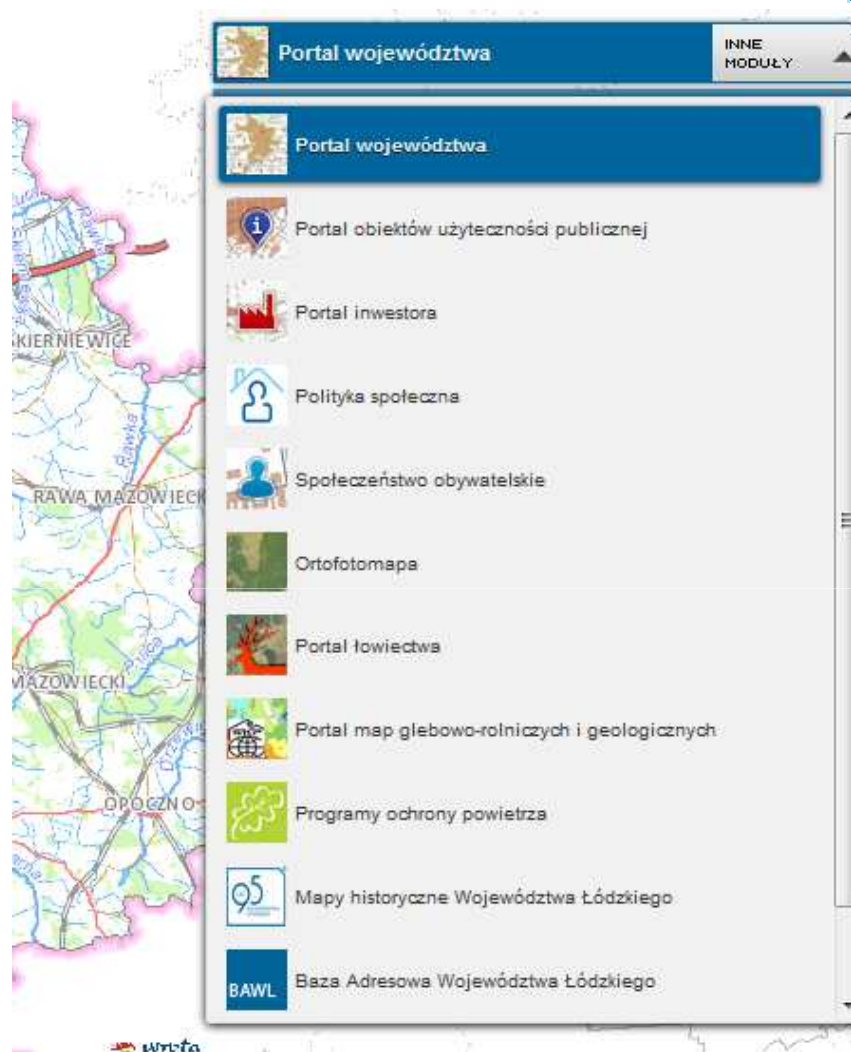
Portal województwa

INNE MODUŁY

Portal województwa

Portal obiektów użyteczności publicznej

Portal inwestora

Polityka społeczna

Społeczeństwo obywatelskie

Ortofotomapa

Portal łowiectwa

Portal map glebowo-rolniczych i geologicznych

Programy ochrony powietrza

Mapy historyczne Województwa Łódzkiego

BAWL

Baza Adresowa Województwa Łódzkiego

SKIERNIEWICE

Rawka

RAWA MAZOWIECK

MAZOWIECKI

OPOCZNO

Pilica

Drzewiczka

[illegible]